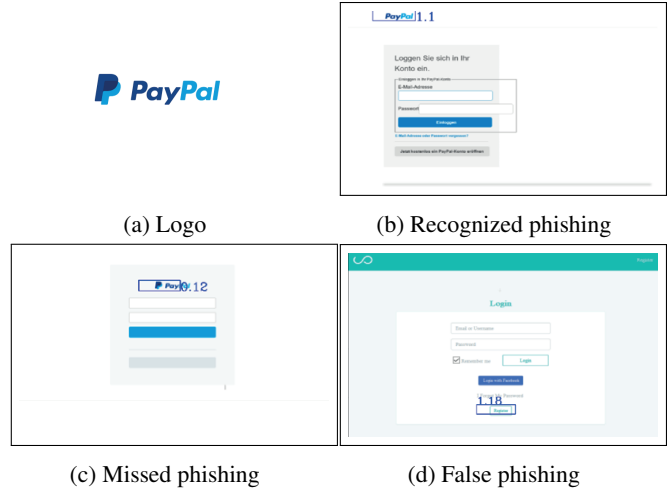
PayPal

(a) Logo

PayPal 1.1

Loggen Sie sich in Ihr Konto ein.

Einloggen in Ihr PayPal-Konto

E-Mail-Adresse

Passwort

Einloggen

E-Mail-Adresse oder Passwort vergessen?

Jetzt kostenlos ein PayPal-Konto eröffnen

(b) Recognized phishing

PayPal 0.12

(c) Missed phishing

Register

Login

Email or Username

Password

Remember me

Login

Login with Facebook

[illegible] Password

1.18

Register

(d) False phishing